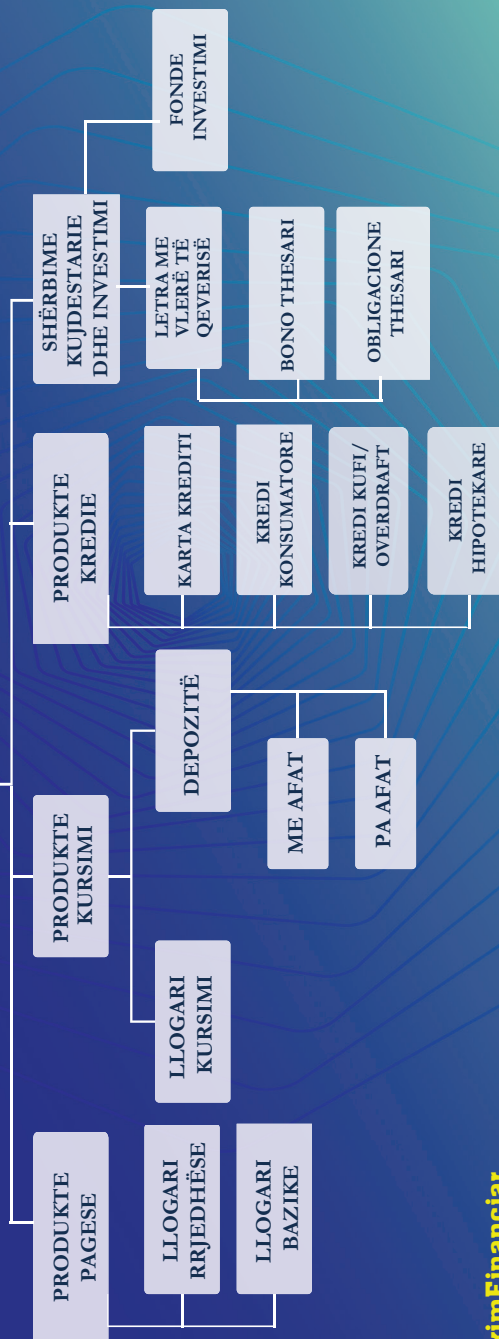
FONDE INVESTIMI

SHËRBIME KUJDESTARIE DHE INVESTIMI

LETRA ME VLERË TË QEVERISË

BONO THESARI

OBLIGACIONE THESARI

PRODUKTE KREDIE

KARTA KREDITI

KREDI KONSUMATORE

KREDI KUFI/ OVERDRAFT

KREDI HIPOTEKARE

DEPOZITË

ME AFAT

PA AFAT

PRODUKTE KURSIMI

LLOGARI KURSIMI

PRODUKTE PAGESE

LLOGARI RRJEDHËSE

LLOGARI BAZIKE

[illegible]imFinanciar